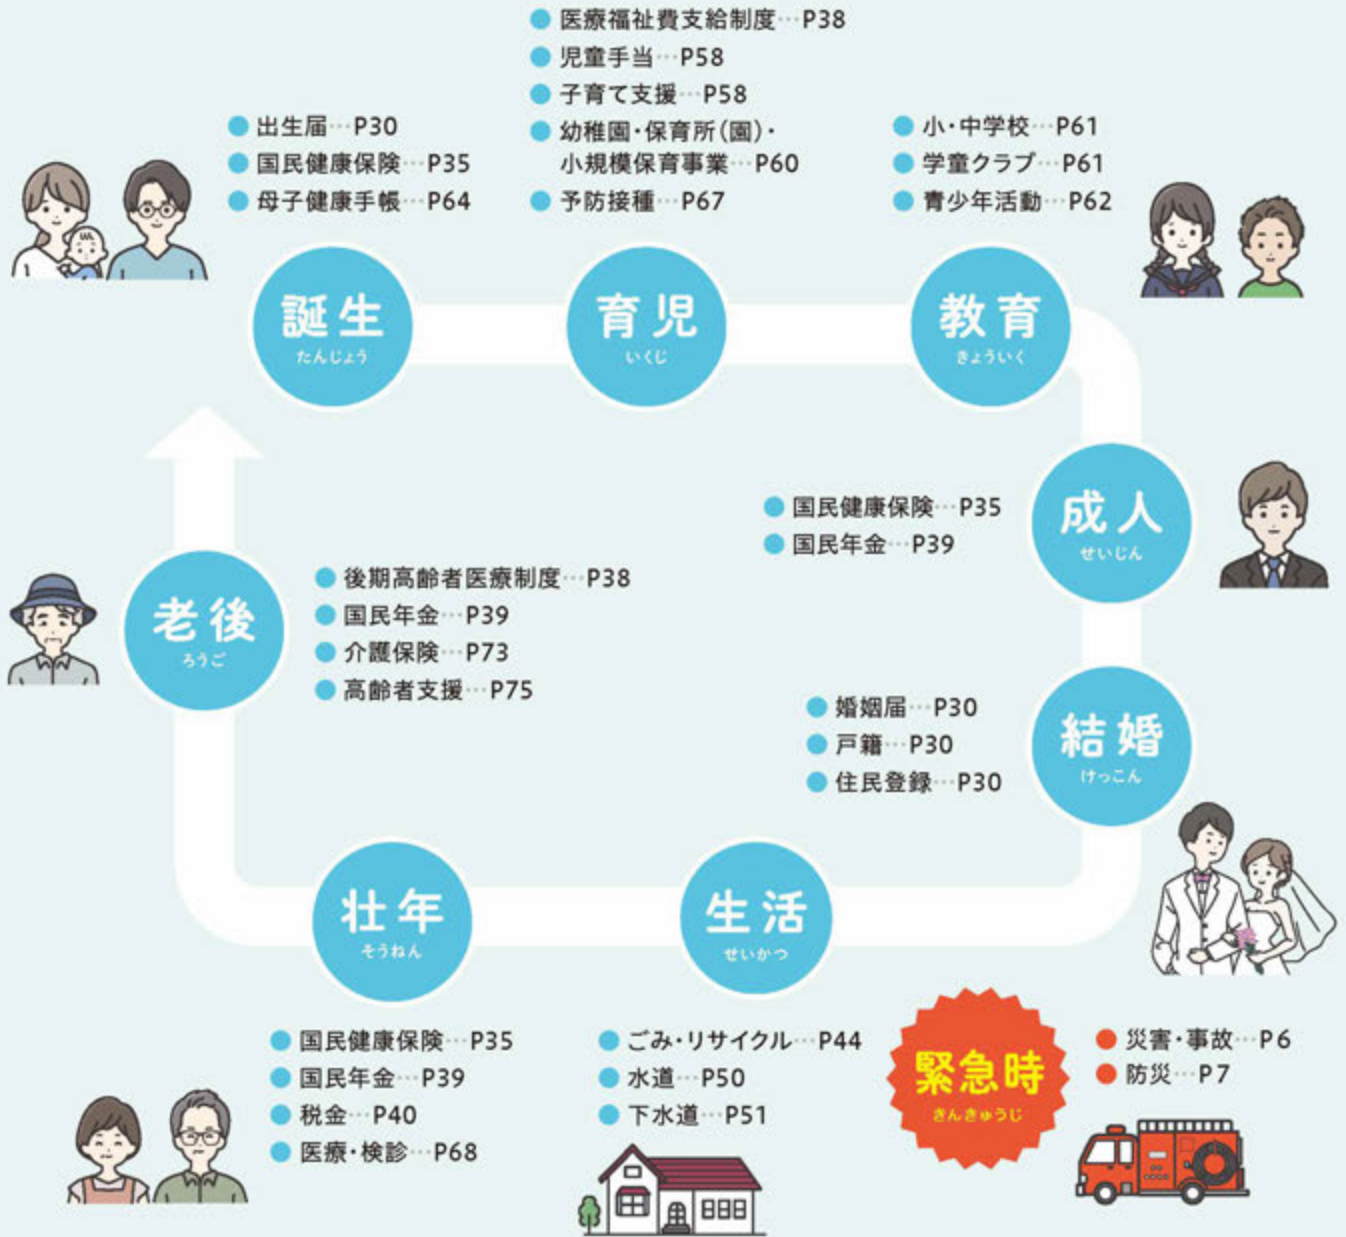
出生届…P30
国民健康保険…P35
母子健康手帳…P64

誕生
たんじょう

医療福祉費支給制度…P38
児童手当…P58
子育て支援…P58
幼稚園・保育所(園)・小規模保育事業…P60
予防接種…P67

育児
いくじ

小・中学校…P61
学童クラブ…P61
青少年活動…P62

教育
きょういく

国民健康保険…P35
国民年金…P39

成人
せいじん

婚姻届…P30
戸籍…P30
住民登録…P30

結婚
けっこん

老後
ろうご

後期高齢者医療制度…P38
国民年金…P39
介護保険…P73
高齢者支援…P75

壮年
そうねん

国民健康保険…P35
国民年金…P39
税金…P40
医療・検診…P68

生活
せいかつ

ごみ・リサイクル…P44
水道…P50
下水道…P51

緊急時
きんきゅうじ

災害・事故…P6
防災…P7